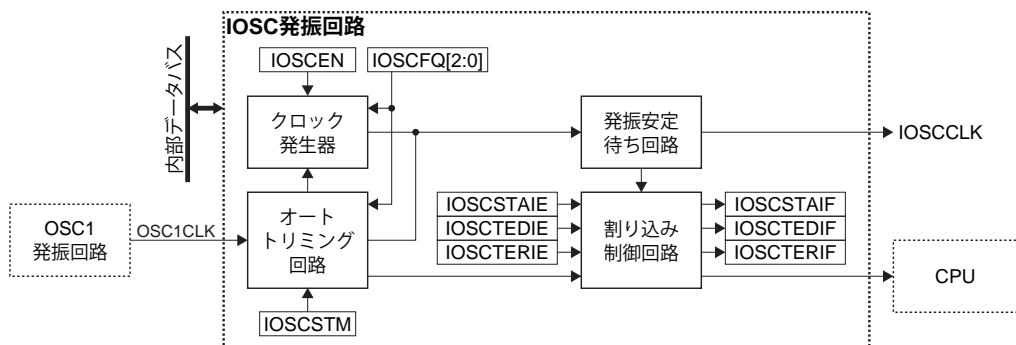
IOSC発振回路

内部データバス

IOSCEN

IOSCFQ[2:0]

クロック
発生器

発振安定
待ち回路

IOSCCLK

OSC1
発振回路

OSC1CLK

オート
トリミング
回路

IOSCSTAIE
IOSCTEDIE
IOSCTERIE

割り込み
制御回路

IOSCSTAIF
IOSCTEDIF
IOSCTERIF

CPU

IOSCSTM